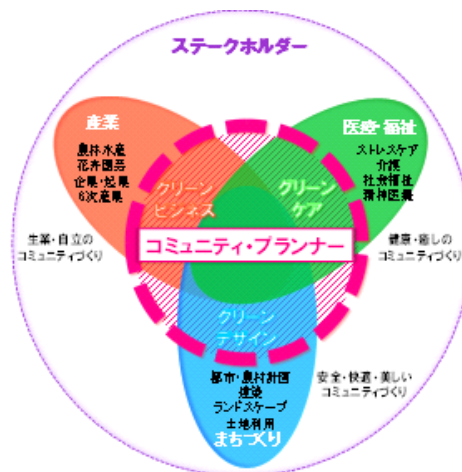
ステークホルダー

産業
農林水産
花卉園芸
企業・起業
6次産業

医療・福祉
ストレスケア
介護
社会福祉
精神医療

クリーンビジネス

クリーンケア

コミュニティ・プランナー

生業・自立のコミュニティづくり

健康・癒しのコミュニティづくり

クリーンデザイン

都市・農村計画
建築
ランドスケープ
土地利用
まちづくり

安全・快適・美しいコミュニティづくり